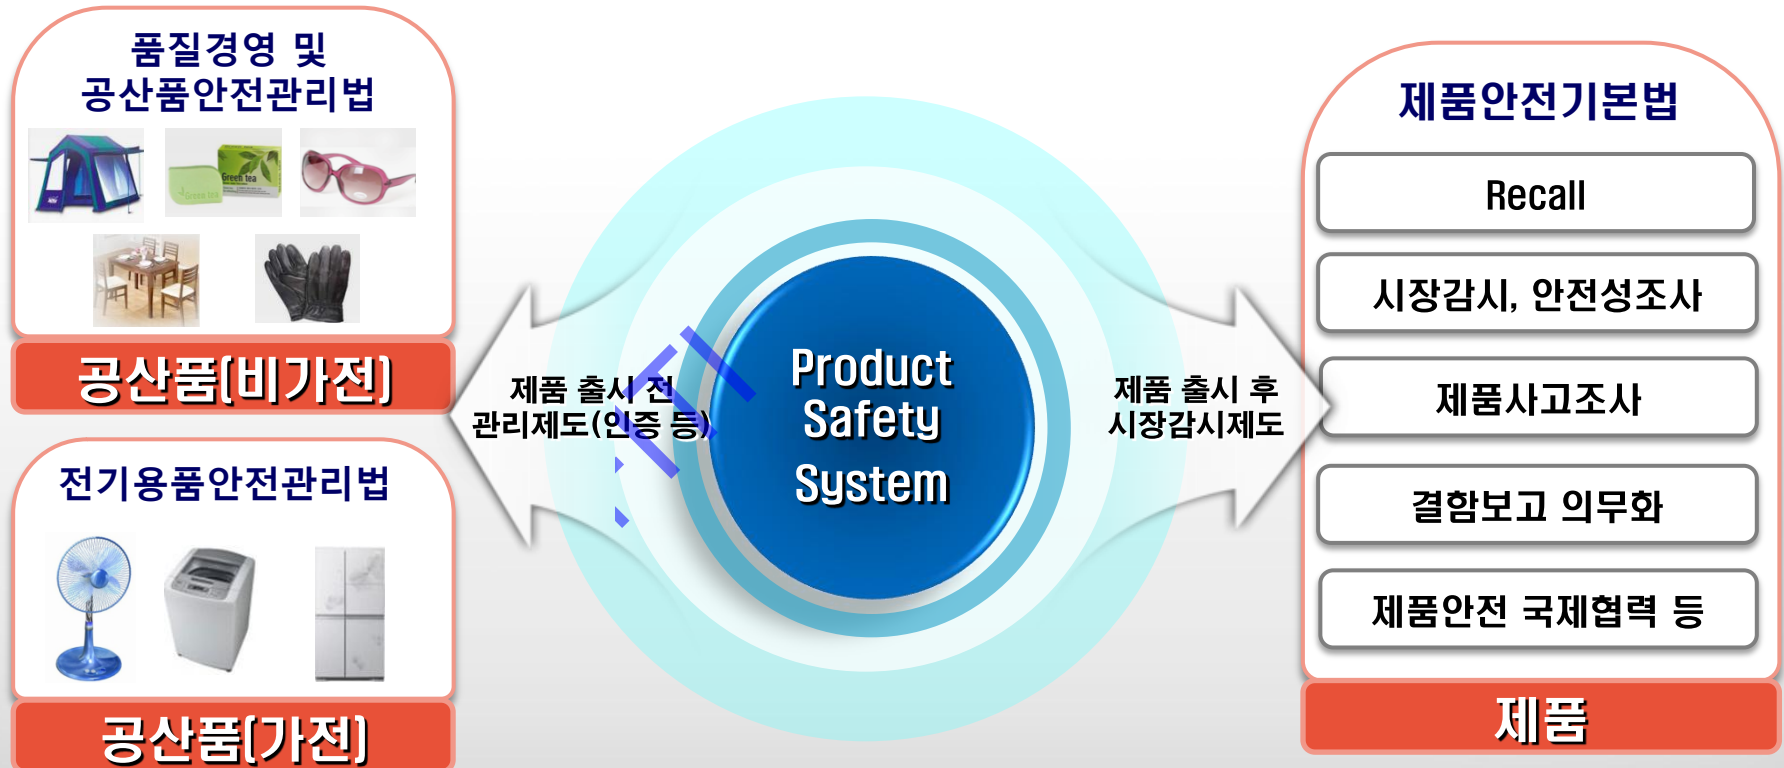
품질경영 및
공산품안전관리법

Green tea

공산품(비가전)

전기용품안전관리법

공산품(가전)

제품 출시 전
관리제도(인증 등)

Product
Safety
System

제품 출시 후
시장감시제도

제품안전기본법

Recall

시장감시, 안전성조사

제품사고조사

결함보고 의무화

제품안전 국제협력 등

제품